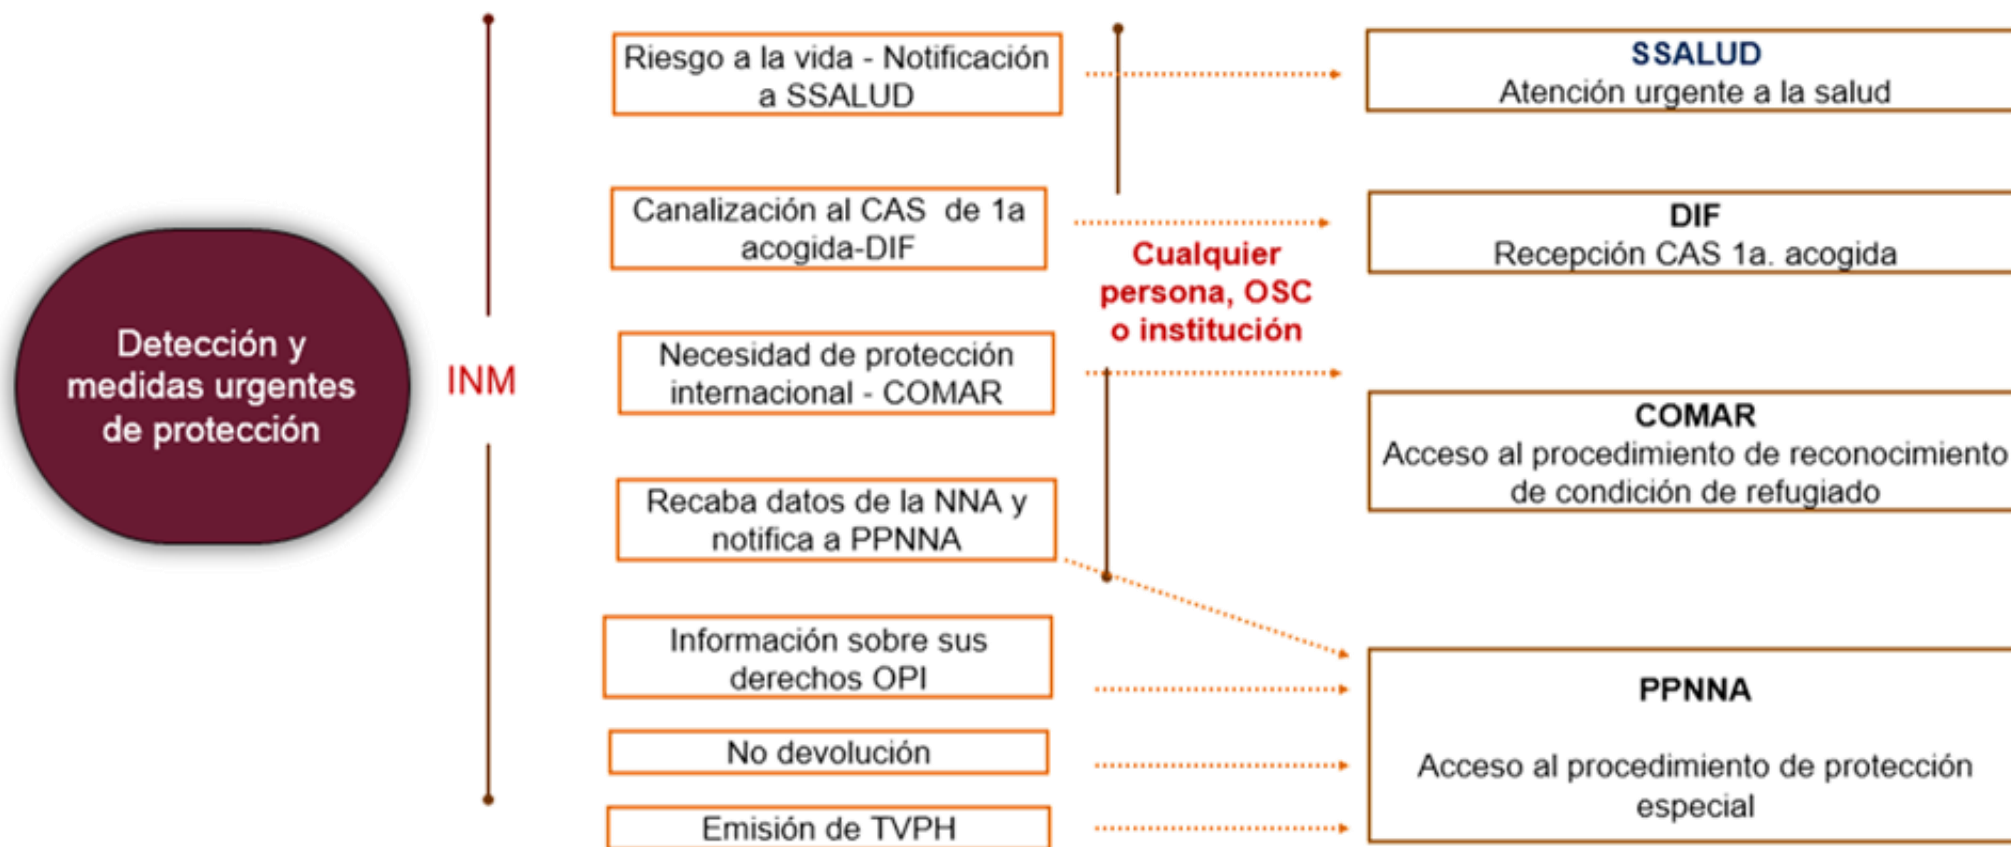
Detección y medidas urgentes de protección

INM

Riesgo a la vida - Notificación a SSALUD

Canalización al CAS de 1a acogida-DIF

Necesidad de protección internacional - COMAR

Recaba datos de la NNA y notifica a PPNNA

Información sobre sus derechos OPI

No devolución

Emisión de TVPH

Cualquier persona, OSC o institución

SSALUD
Atención urgente a la salud

DIF
Recepción CAS 1a. acogida

COMAR
Acceso al procedimiento de reconocimiento de condición de refugiado

PPNNA

Acceso al procedimiento de protección especial